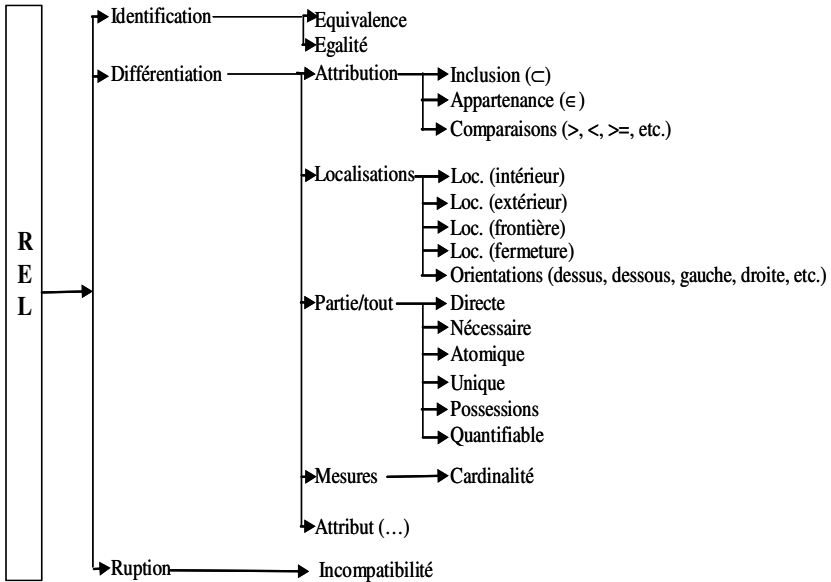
R
E
L

Identification
Equivalence
Egalité

Différentiation
Attribution
Inclusion ($\subset$)
Appartenance ($\in$)
Comparaisons (>, <, >=, etc.)

Localisations
Loc. (intérieur)
Loc. (extérieur)
Loc. (frontière)
Loc. (fermeture)
Orientations (dessus, dessous, gauche, droite, etc.)

Partie/tout
Directe
Nécessaire
Atomique
Unique
Possessions
Quantifiable

Mesures
Cardinalité

Attribut (…)

Ruption
Incompatibilité